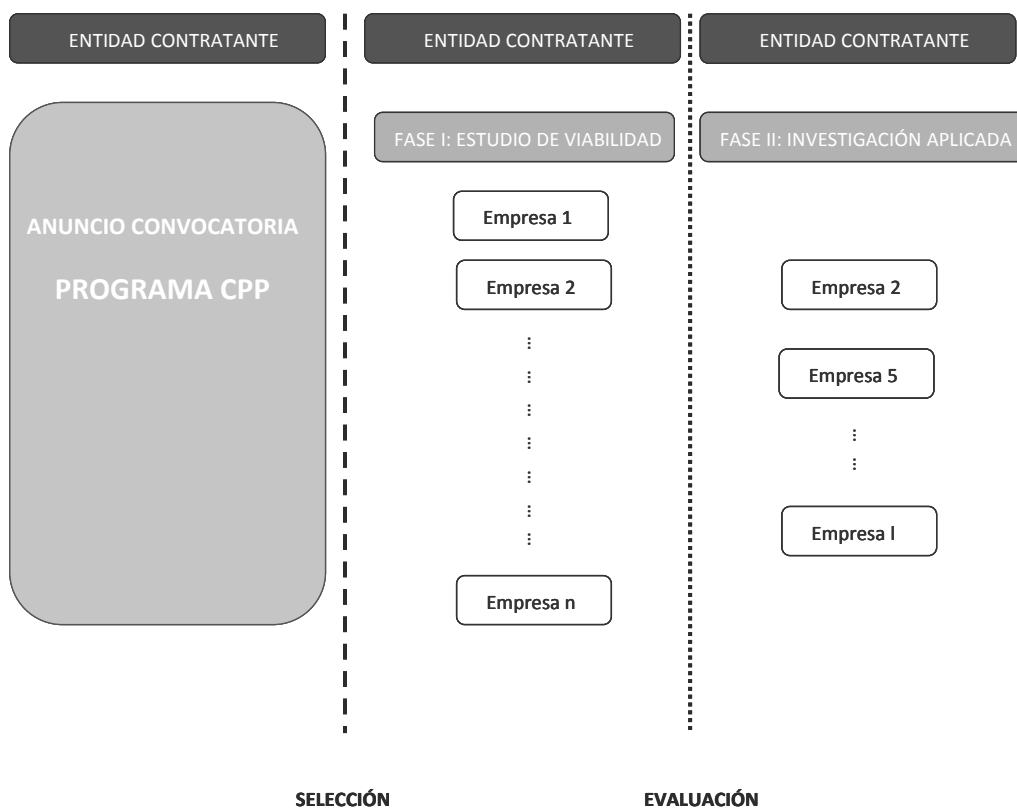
ENTIDAD CONTRATANTE

ANUNCIO CONVOCATORIA

PROGRAMA CPP

ENTIDAD CONTRATANTE

FASE I: ESTUDIO DE VIABILIDAD

Empresa 1

Empresa 2

⋮

Empresa n

ENTIDAD CONTRATANTE

FASE II: INVESTIGACIÓN APLICADA

Empresa 2

Empresa 5

⋮

Empresa l

SELECCIÓN

EVALUACIÓN